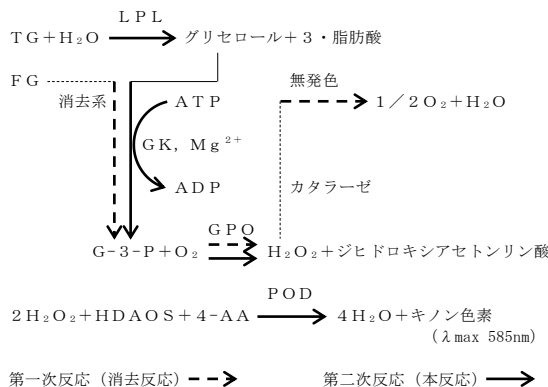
LPL

TG＋$H_2O$ → グリセロール＋3・脂肪酸

FG

消去系

ATP

GK, $Mg^{2+}$

ADP

無発色

→ $1/2O_2$＋$H_2O$

カタラーゼ

GPO

G-3-P＋$O_2$ → $H_2O_2$＋ジヒドロキシアセトンリン酸

POD

$2H_2O_2$＋HDAOS＋4-AA → $4H_2O$＋キノン色素

（λmax 585nm）

第一次反応（消去反応）

第二次反応（本反応）